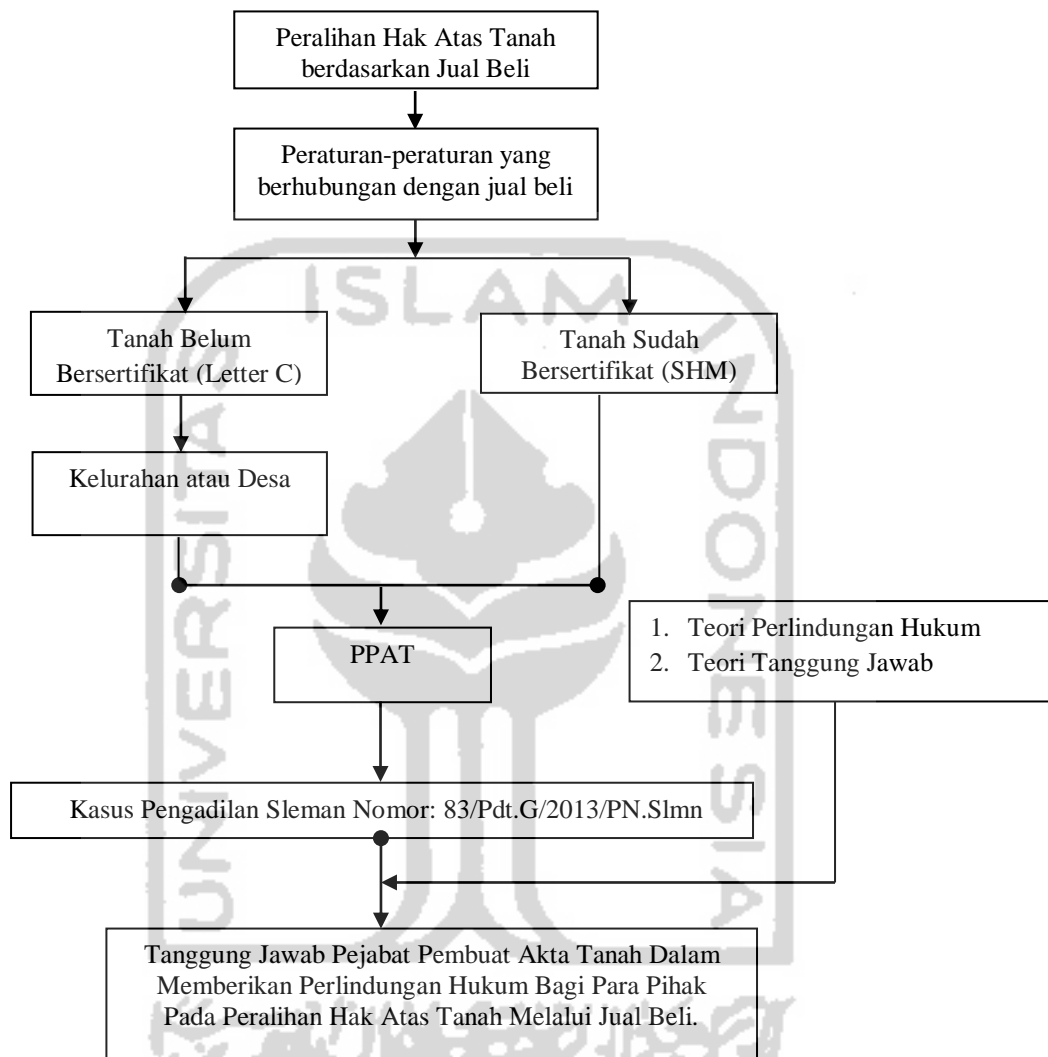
Peralihan Hak Atas Tanah berdasarkan Jual Beli

Peraturan-peraturan yang berhubungan dengan jual beli

Tanah Belum Bersertifikat (Letter C)

Tanah Sudah Bersertifikat (SHM)

Kelurahan atau Desa

PPAT

1. Teori Perlindungan Hukum
2. Teori Tanggung Jawab

Kasus Pengadilan Sleman Nomor: 83/Pdt.G/2013/PN.Slmn

Tanggung Jawab Pejabat Pembuat Akta Tanah Dalam Memberikan Perlindungan Hukum Bagi Para Pihak Pada Peralihan Hak Atas Tanah Melalui Jual Beli.

ISLAM
UNIVERSITAS
INDONESIA